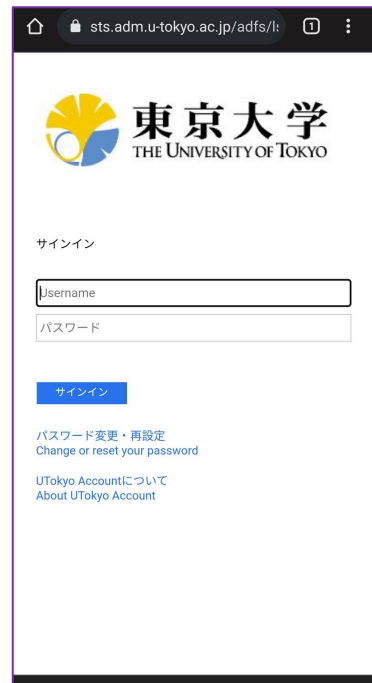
sts.adm.u-tokyo.ac.jp/adfs/l

1

東京大学
THE UNIVERSITY OF TOKYO

サインイン

Username

パスワード

サインイン

パスワード変更・再設定
Change or reset your password

UTokyo Accountについて
About UTokyo Account